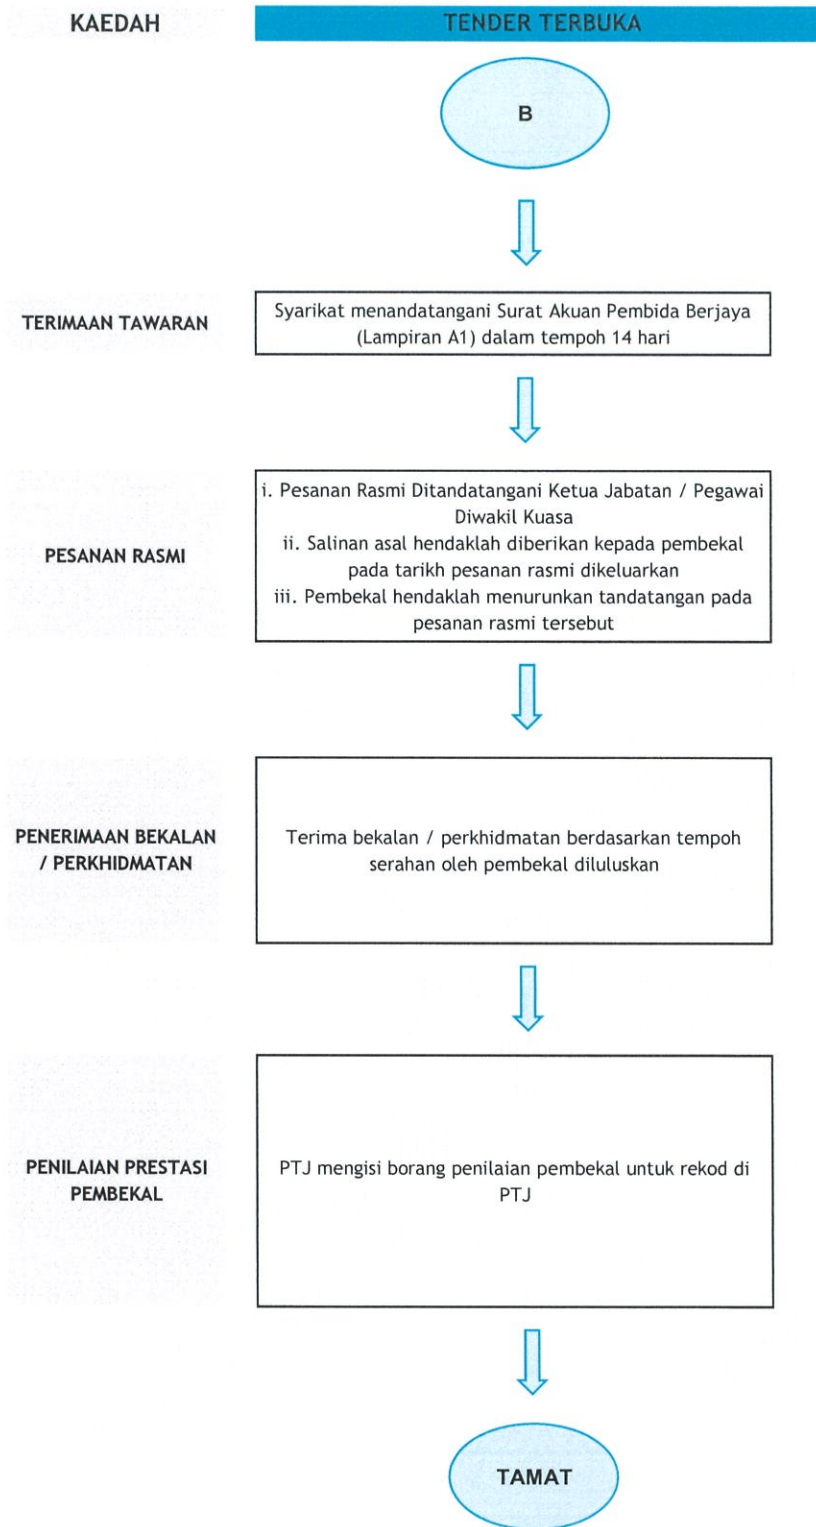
KAEDAH

TENDER TERBUKA

B

TERIMAAN TAWARAN

Syarikat menandatangani Surat Akuan Pembida Berjaya (Lampiran A1) dalam tempoh 14 hari

PESANAN RASMI

i. Pesanan Rasmi Ditandatangani Ketua Jabatan / Pegawai Diwakil Kuasa
ii. Salinan asal hendaklah diberikan kepada pembekal pada tarikh pesanan rasmi dikeluarkan
iii. Pembekal hendaklah menurunkan tandatangan pada pesanan rasmi tersebut

PENERIMAAN BEKALAN / PERKHIDMATAN

Terima bekalan / perkhidmatan berdasarkan tempoh serahan oleh pembekal diluluskan

PENILAIAN PRESTASI PEMBEKAL

PTJ mengisi borang penilaian pembekal untuk rekod di PTJ

TAMAT